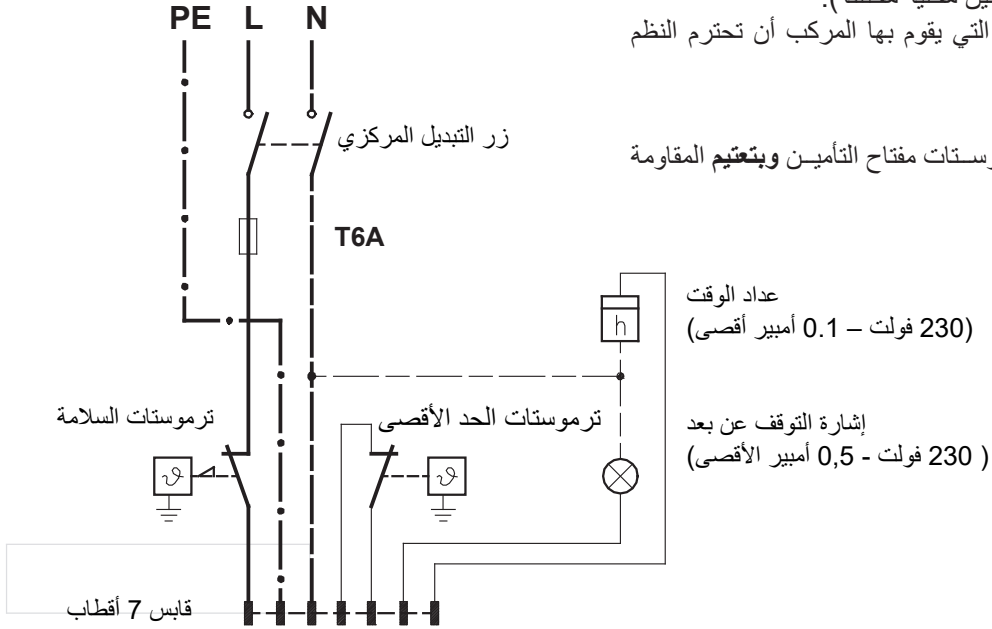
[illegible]
التي يقوم بها المركب أن تحترم النظم

PE L N

زر التبديل المركزي

رمـوسـتات مفتاح التأميـن **وبتعتيم** المقاومة

T6A

عداد الوقت
(230 فولت – 0.1 أمبير أقصى)

h

ترموستات السلامة

ترموستات الحد الأقصى

إشارة التوقف عن بعد
( 230 فولت - 0,5 أمبير الأقصى)

قابس 7 أقطاب